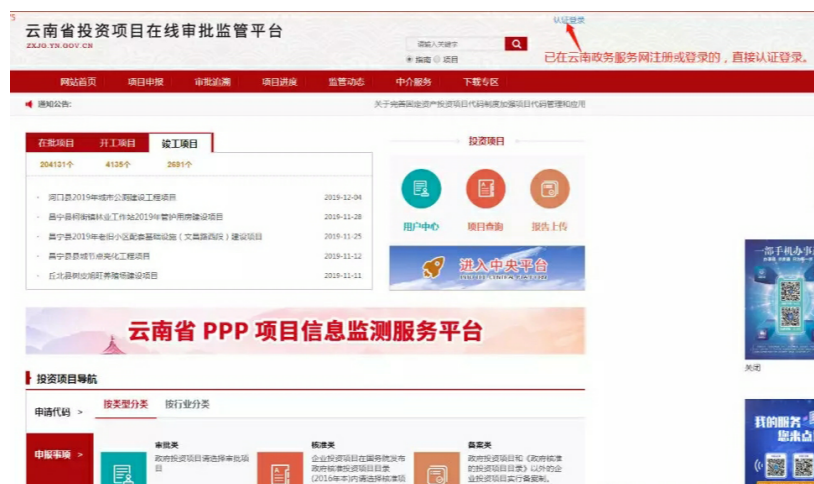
云南省投资项目在线审批监管平台
ZXJG.YN.GOV.CN

认证登录

请输入关键字
指南 项目

已在云南政务服务网注册或登录的，直接认证登录。

网站首页 项目申报 审批追溯 项目进度 监管动态 中介服务 下载专区

通知公告: 关于完善固定资产投资项目代码制度加强项目代码管理和应用

在批项目 开工项目 竣工项目
204121个 4125个 2691个

河口县2019年城市公厕建设工程项目 2019-12-04
昌宁县柯街镇林业工作站2019年管护用房建设项目 2019-11-28
昌宁县2019年老旧小区配套基础设施（文昌路西段）建设项目 2019-11-25
昌宁县县城节点亮化工程项目 2019-11-12
丘北县树皮乡旧村寨搬迁项目 2019-11-11

投资项目
用户中心 项目查询 报告上传

进入中央平台

云南省 PPP 项目信息监测服务平台

投资项目导航

申请代码 > 按类型分类 按行业分类

申报审验 >

审批类
政府投资项目请选择审批项目

核准类
企业投资项目在国务院发布政府核准投资项目目录（2016年本）内请选择核准项

备案类
政府投资项目和《政府核准的投资项目目录》以外的企业投资项目实行备案制。

一部手机办事
关闭
我的服务 想来点